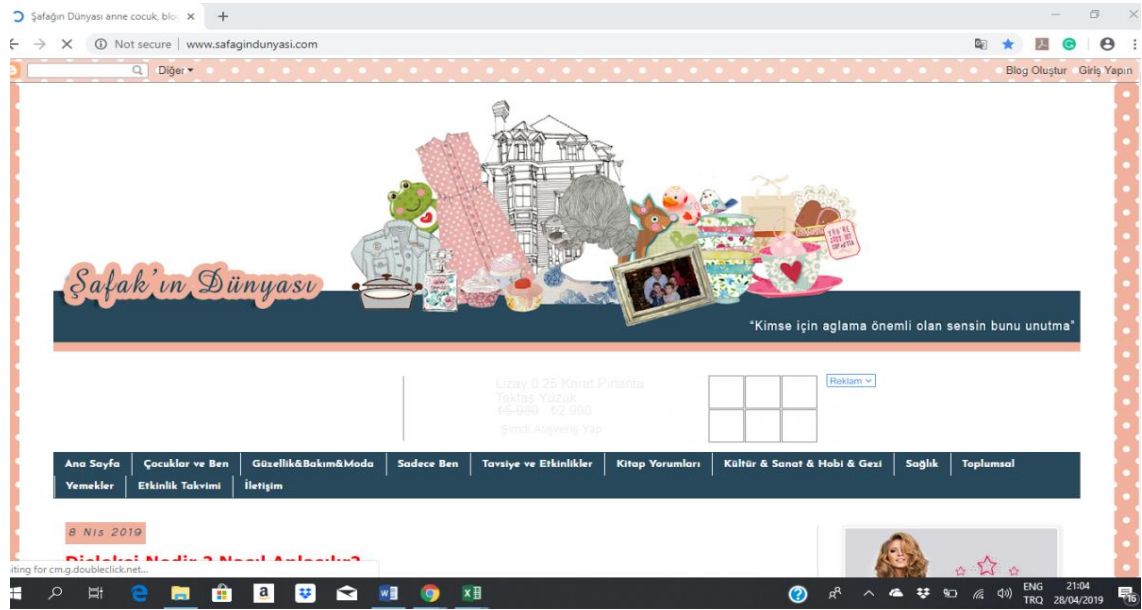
Şafağın Dünyası anne cocuk, blo ×  +

Not secure | www.safagindunyasi.com

Diğer ▾

Blog Oluştur  Giriş Yapın

YOU'RE JUST MY CUP OF TEA

Şafak'ın Dünyası

"Kimse için aglama önemli olan sensin bunu unutma"

Lizay 0.25 Karat Pırlanta Tektaş Yüzük
$\text{5.080}$ 2.980
Şimdi Alışveriş Yap

Reklam

Ana Sayfa | Çocuklar ve Ben | Güzellik&Bakım&Moda | Sadece Ben | Tavsiye ve Etkinlikler | Kitap Yorumları | Kültür & Sanat & Hobi & Gezi | Sağlık | Toplumsal | Yemekler | Etkinlik Takvimi | İletişim

8 Nis 2019

Disleksi Nedir ? Nasıl Anlaşılır?

iting for cm.g.doubleclick.net...

ENG TRQ 21:04 28/04/2019